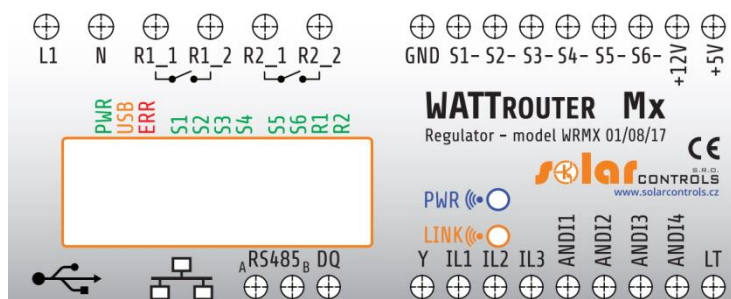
L1 N R1_1 R1_2 R2_1 R2_2

GND S1- S2- S3- S4- S5- S6- +12V +5V

PWR USB ERR S1 S2 S3 S4 S5 S6 R1 R2

WATTROUTER Mx

Regulator - model WRMX 01/08/17

CE

solar CONTROLS S.R.O.

www.solarcontrols.cz

PWR

LINK

A RS485 B DQ

Y IL1 IL2 IL3 ANDI1 ANDI2 ANDI3 ANDI4 LT